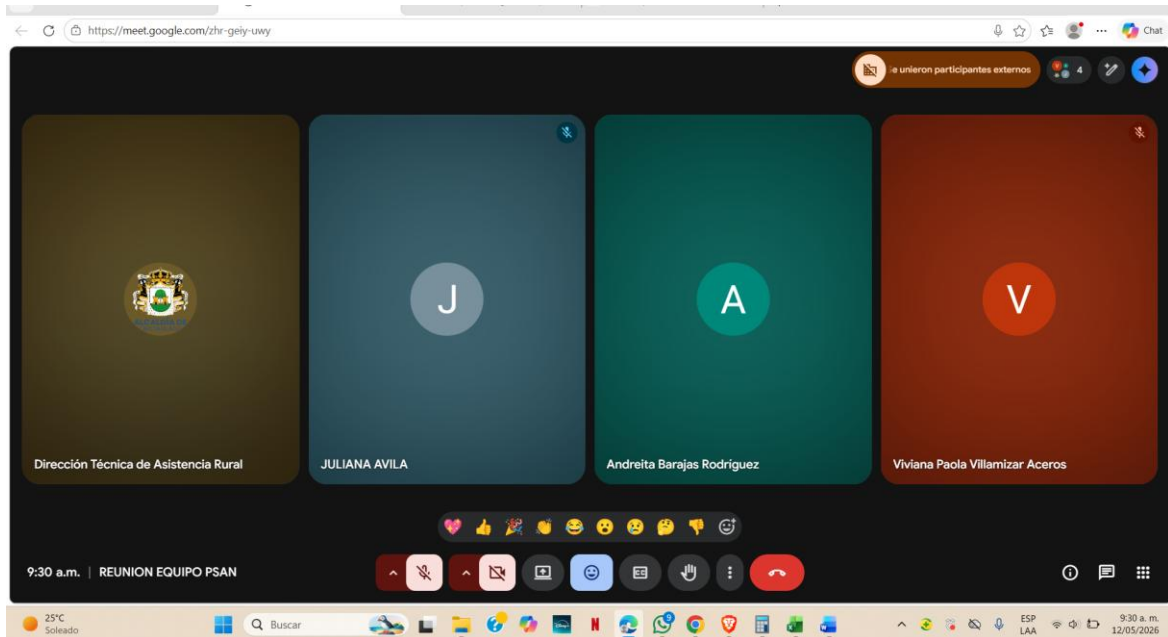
https://meet.google.com/zhr-geiy-uwy

Chat

e unieron participantes externos

4

J

A

V

Dirección Técnica de Asistencia Rural

JULIANA AVILA

Andreita Barajas Rodriguez

Viviana Paola Villamizar Aceros

9:30 a.m. | REUNION EQUIPO PSAN

25°C
Soleado

Buscar

ESP
LAA

9:30 a. m.
12/05/2026